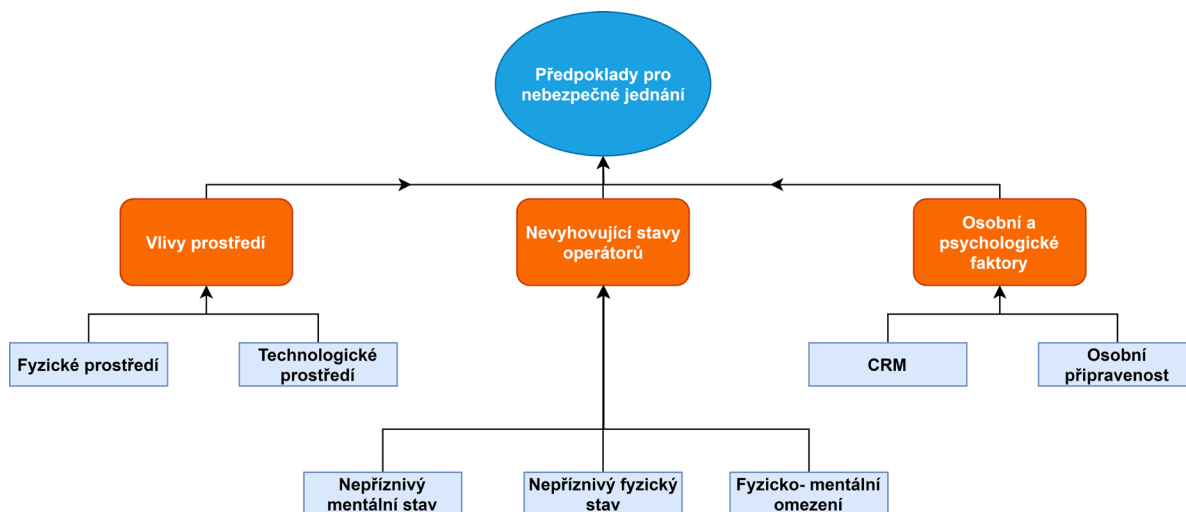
Předpoklady pro nebezpečné jednání

Vlivy prostředí

Nevyhovující stavy operátorů

Osobní a psychologické faktory

Fyzické prostředí

Technologické prostředí

CRM

Osobní připravenost

Nepříznivý mentální stav

Nepříznivý fyzický stav

Fyzicko- mentální omezení